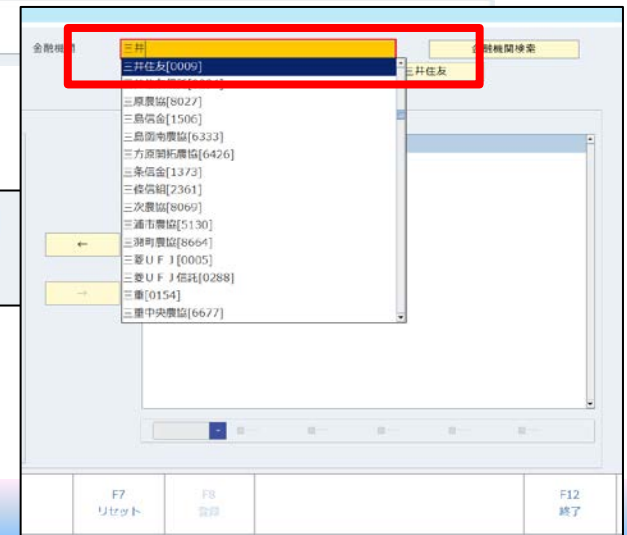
金融機関

三井

金融機関検索

三井住友[0009]

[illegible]

三井住友

三原農協[8027]

三島信金[1506]

三島函南農協[6333]

三方原開拓農協[6426]

三条信金[1373]

三條信組[2361]

三次農協[8069]

三浦市農協[5130]

三潴町農協[8664]

三菱ＵＦＪ[0005]

三菱ＵＦＪ信託[0288]

三重[0154]

三重中央農協[6677]

←

→

F7
リセット

F8
登録

F12
終了